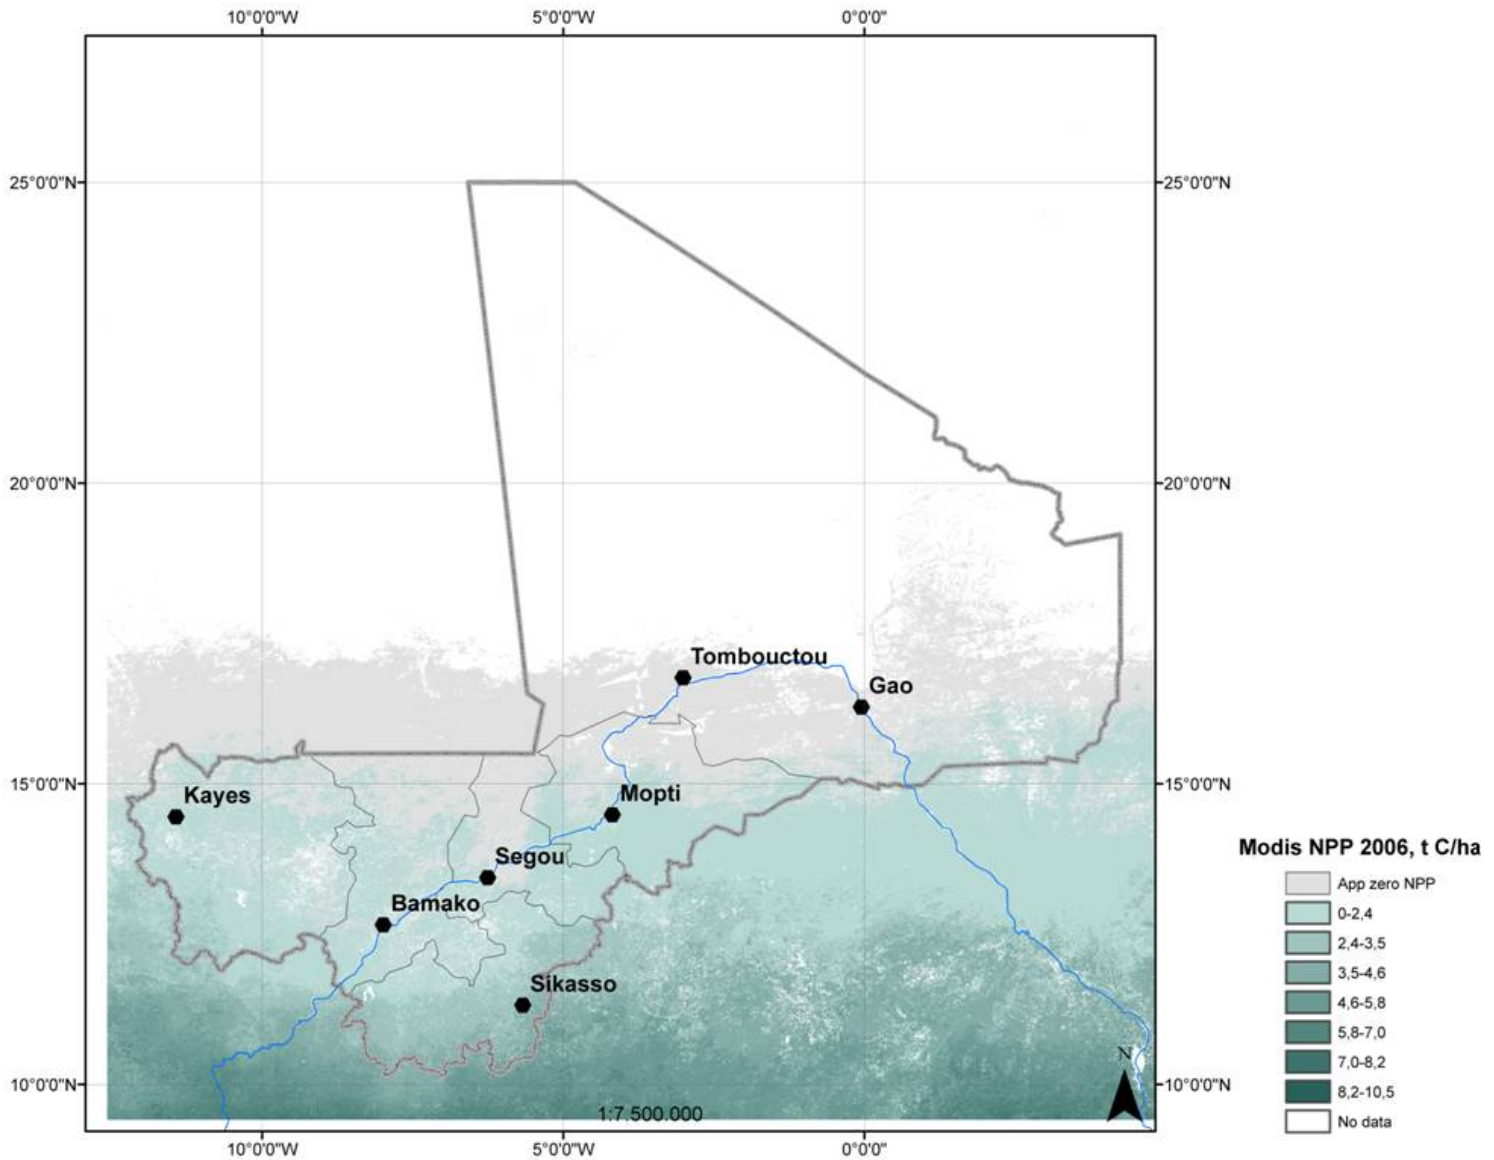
10°0'0"W 5°0'0"W 0°0'0"

25°0'0"N 25°0'0"N

20°0'0"N 20°0'0"N

15°0'0"N 15°0'0"N

10°0'0"N 10°0'0"N

Tombouctou

Gao

Kayes

Mopti

Segou

Bamako

Sikasso

N

1:7.500.000

10°0'0"W 5°0'0"W 0°0'0"

Modis NPP 2006, t C/ha

App zero NPP
0-2,4
2,4-3,5
3,5-4,6
4,6-5,8
5,8-7,0
7,0-8,2
8,2-10,5
No data